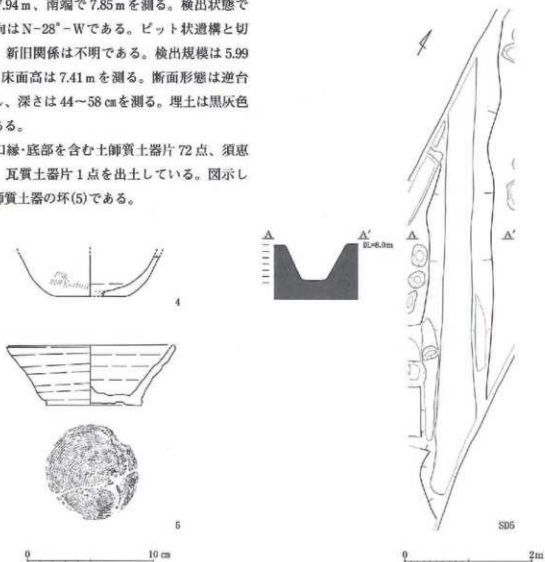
7.94 m、南端で 7.85 m を測る。検出状態で向は N−28°−W である。ピット状遺構と切、新旧関係は不明である。検出規模は 5.99 床面高は 7.41 m を測る。断面形態は逆台、深さは 44〜58 cm を測る。埋土は黒灰色ある。

口縁・底部を含む土師質土器片 72 点、須恵、瓦質土器片 1 点を出土している。図示し師質土器の坏(5)である。

4

5

0 10 cm

A A'
EL=8.0m

A A'

SD5

0 2m